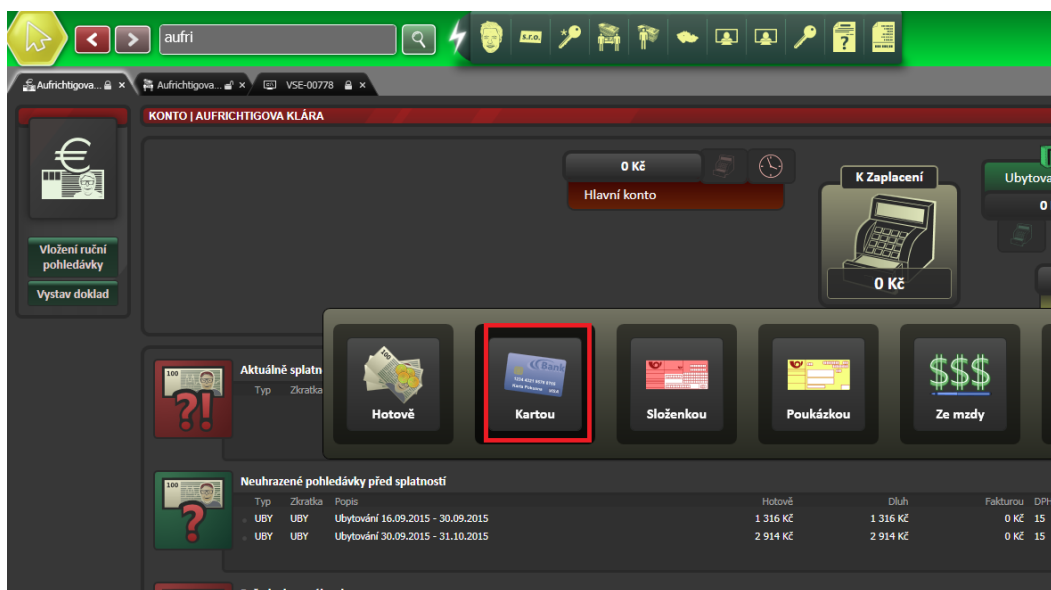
aufri

s.r.o.

Aufrichtigova... × Aufrichtigova... × VSE-00778 ×

KONTO | AUFRICHTIGOVA KLÁRA

Vložení ruční pohledávky

Vystav doklad

0 Kč

Hlavní konto

K Zaplacení

0 Kč

Ubytova

0

Aktuálně splatn

Typ Zkratka

Hotově

Kartou

Složenkou

Poukázkou

$$$

Ze mzdy

Neuhrazené pohledávky před splatností

| Typ | Zkratka | Popis | Hotově | Dluh | Fakturou | DPH |
|---|---|---|---|---|---|---|
| UBY | UBY | Ubytování 16.09.2015 - 30.09.2015 | 1 316 Kč | 1 316 Kč | 0 Kč | 15 |
| UBY | UBY | Ubytování 30.09.2015 - 31.10.2015 | 2 914 Kč | 2 914 Kč | 0 Kč | 15 |